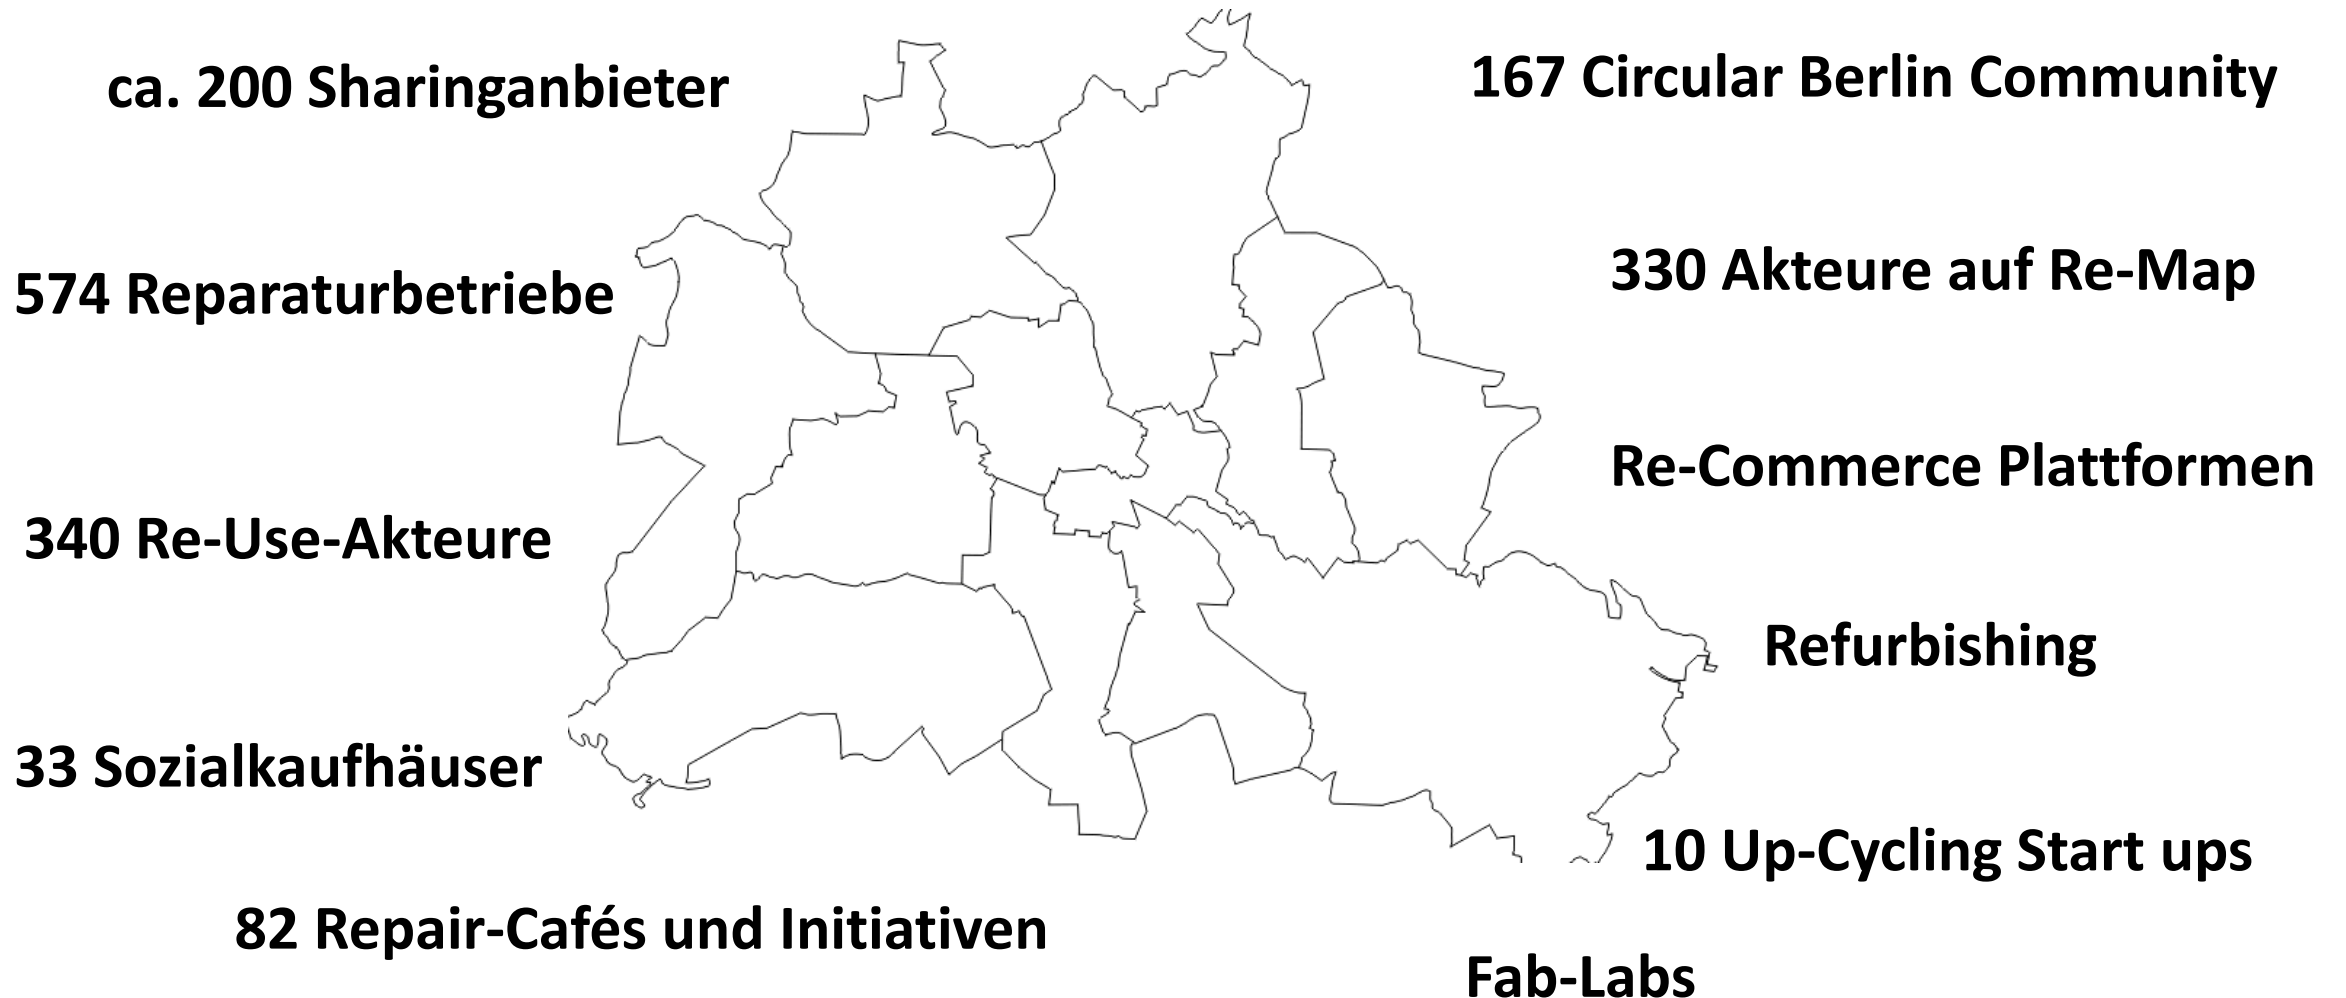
ca. 200 Sharinganbieter

574 Reparaturbetriebe

340 Re-Use-Akteure

33 Sozialkaufhäuser

82 Repair-Cafés und Initiativen

167 Circular Berlin Community

330 Akteure auf Re-Map

Re-Commerce Plattformen

Refurbishing

10 Up-Cycling Start ups

Fab-Labs